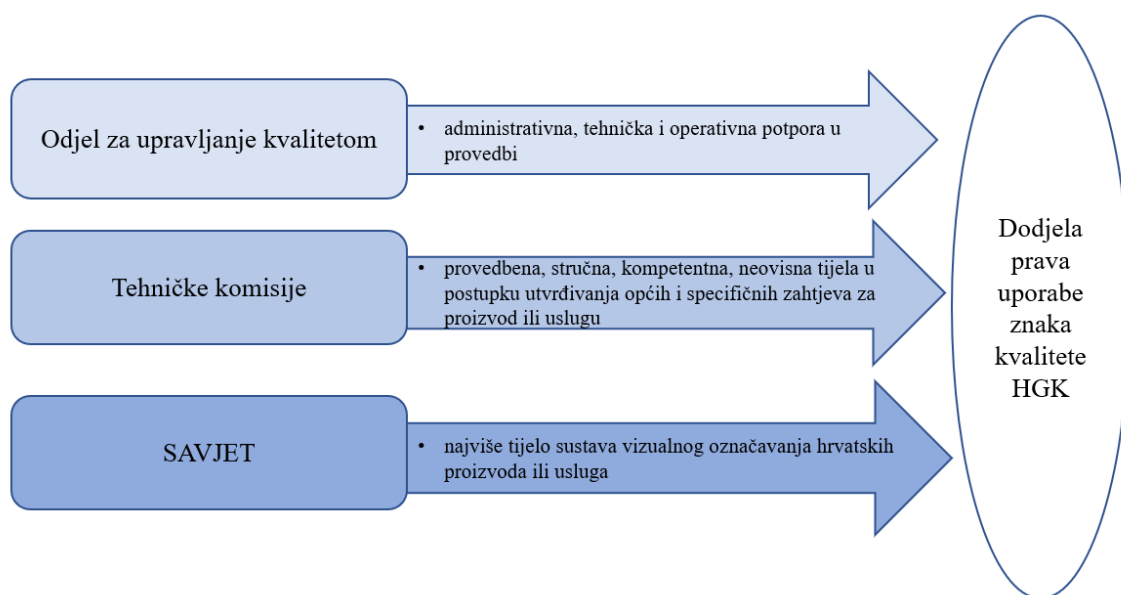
Odjel za upravljanje kvalitetom

• administrativna, tehnička i operativna potpora u provedbi

Tehničke komisije

• provedbena, stručna, kompetentna, neovisna tijela u postupku utvrđivanja općih i specifičnih zahtjeva za proizvod ili uslugu

SAVJET

• najviše tijelo sustava vizualnog označavanja hrvatskih proizvoda ili usluga

Dodjela prava uporabe znaka kvalitete HGK